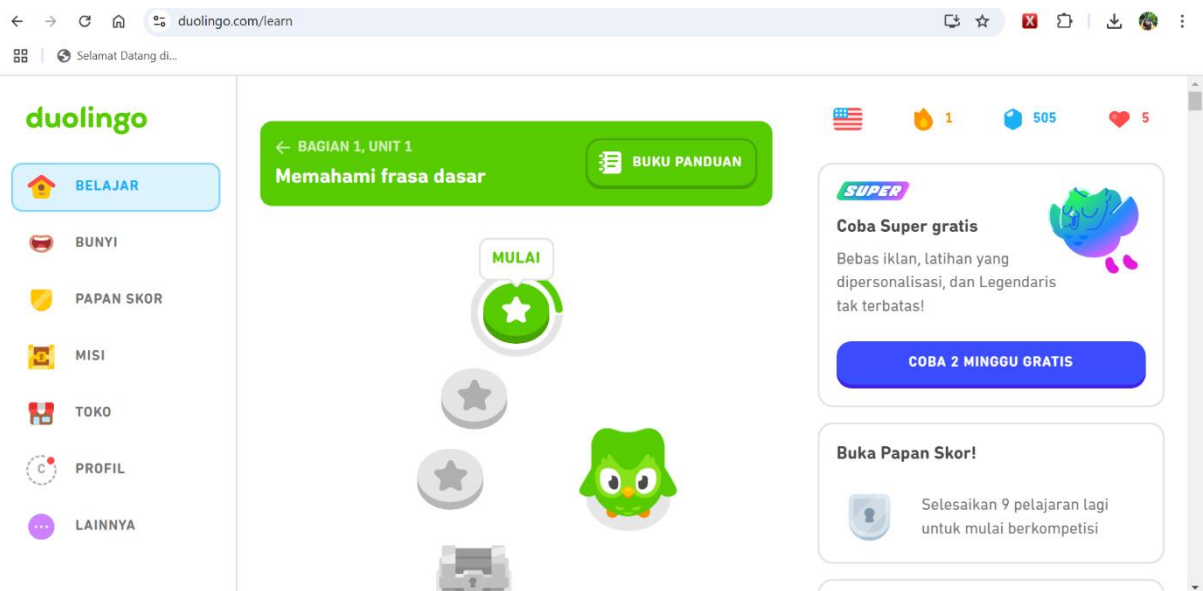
duolingo.com/learn

Selamat Datang di...

duolingo

BELAJAR
BUNYI
PAPAN SKOR
MISI
TOKO
PROFIL
LAINNYA

← BAGIAN 1, UNIT 1
Memahami frasa dasar

BUKU PANDUAN

MULAI

1
505
5

SUPER
Coba Super gratis
Bebas iklan, latihan yang dipersonalisasi, dan Legendaris tak terbatas!

COBA 2 MINGGU GRATIS

Buka Papan Skor!
Selesaikan 9 pelajaran lagi untuk mulai berkompetisi